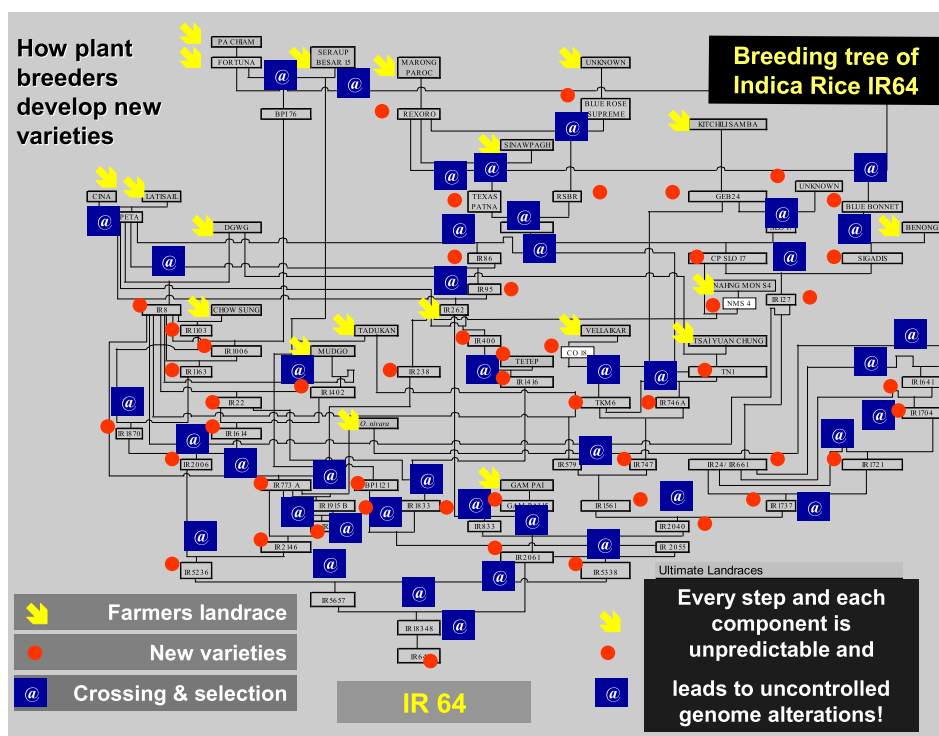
How plant breeders develop new varieties

Breeding tree of Indica Rice IR64

PA CHIAM
FORTUNA
SERAUP BESAR 15
MARONG PAROC
UNKNOWN
BP176
REXORO
BLUE ROSE SUPREME
KITCHLI SAMBA
SINAWPAGH
CINA
LATISAIL
PETA
TEXAS PATNA
RSBR
GEB24
UNKNOWN
BLUE BONNET
BENONG
DGWG
IR86
CP SLO 17
SIGADIS
IR95
NAHNG MON S4
NMS 4
IR127
IR8
CHOW SUNG
IR262
IR1103
TADUKAN
VELLAIKAR
IR400
CO 18
TSAI YUAN CHUNG
IR1006
MUDGO
TETEP
IR1163
IR238
IR1416
TN1
IR1402
TKM6
IR746A
IR1641
IR22
IR1704
O. nivara
IR1870
IR1614
IR2006
IR579
IR747
IR24/IR661
IR1721
GAM PAI
IR773 A
BP1121
IR1915 B
IR1833
IR1561
IR1737
IR833
IR2040
IR2146
IR2055
IR2061
IR5236
IR5338
Ultimate Landraces
IR5657
IR18348
IR64

Farmers landrace
New varieties
Crossing & selection

IR 64

Every step and each component is unpredictable and leads to uncontrolled genome alterations!